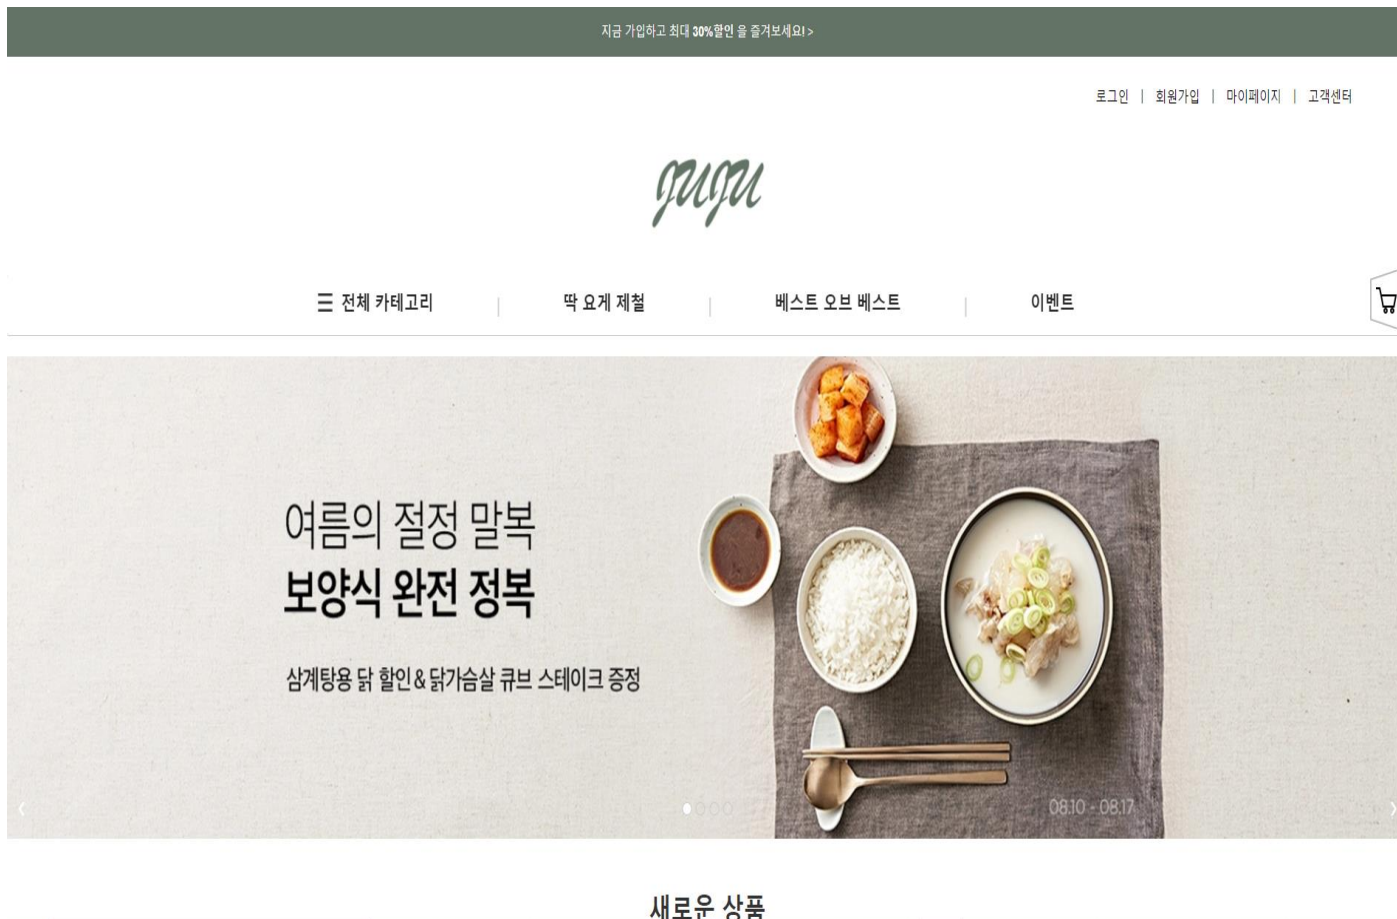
지금 가입하고 최대 30%할인 을 즐겨보세요! >

로그인 | 회원가입 | 마이페이지 | 고객센터

JUJU

☰ 전체 카테고리 | 딱 요게 제철 | 베스트 오브 베스트 | 이벤트

여름의 절정 말복
보양식 완전 정복

삼계탕용 닭 할인 & 닭가슴살 큐브 스테이크 증정

08.10 - 08.17

새로운 상품